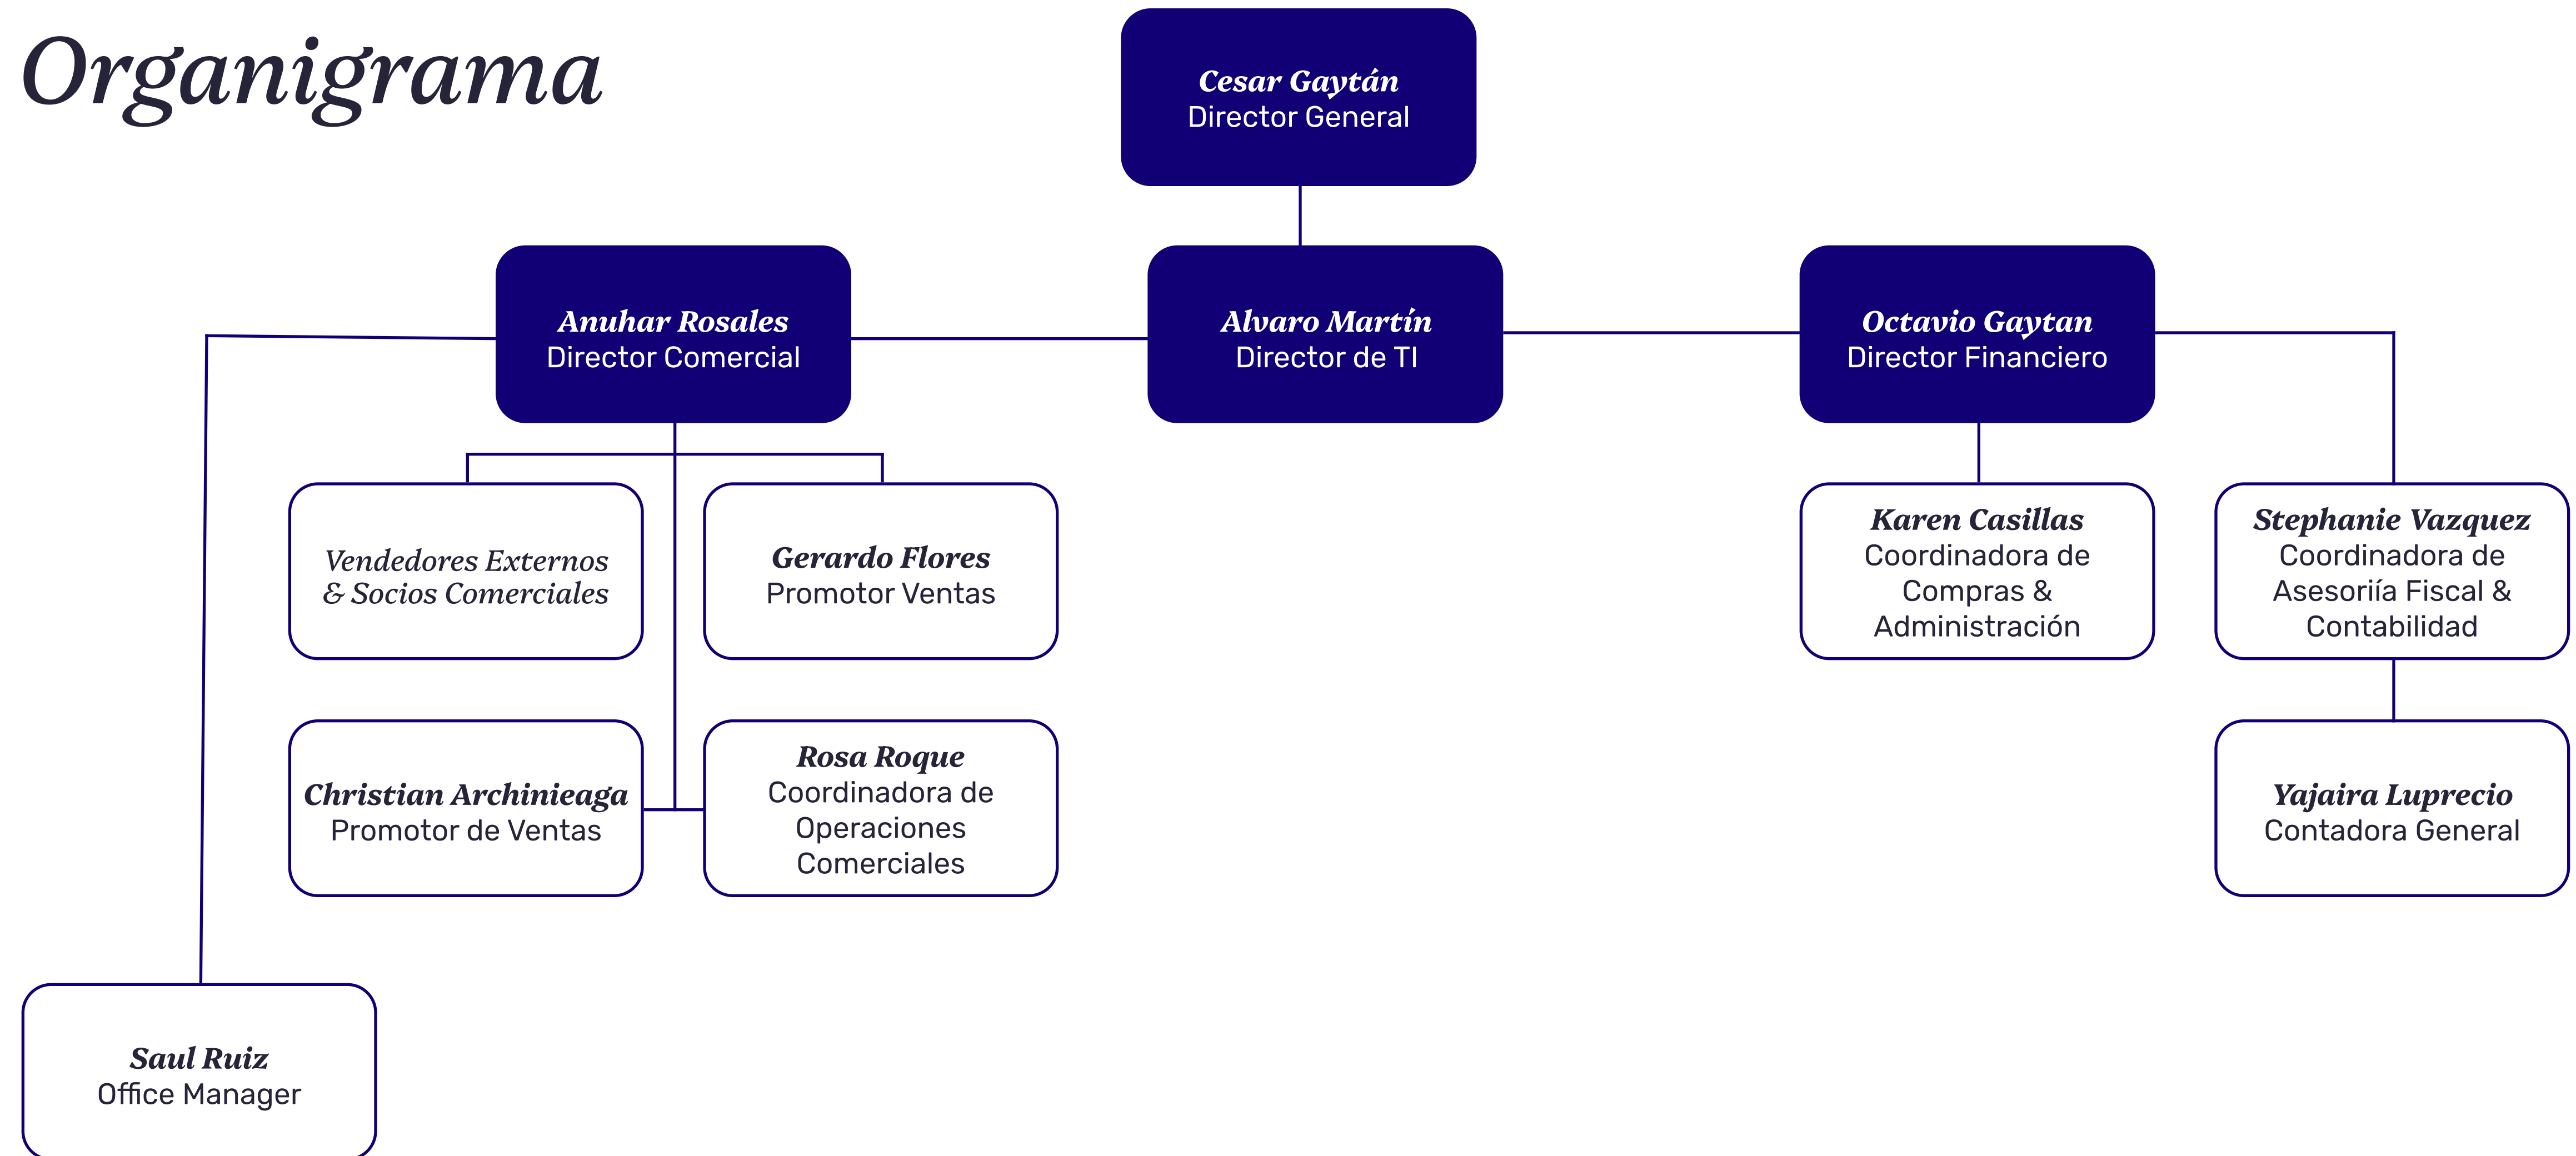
Organigrama

Cesar Gaytán
Director General

Anuhar Rosales
Director Comercial

Alvaro Martín
Director de TI

Octavio Gaytan
Director Financiero

Vendedores Externos & Socios Comerciales

Gerardo Flores
Promotor Ventas

Karen Casillas
Coordinadora de Compras & Administración

Stephanie Vazquez
Coordinadora de Asesoriía Fiscal & Contabilidad

Christian Archinieaga
Promotor de Ventas

Rosa Roque
Coordinadora de Operaciones Comerciales

Yajaira Luprecio
Contadora General

Saul Ruiz
Office Manager